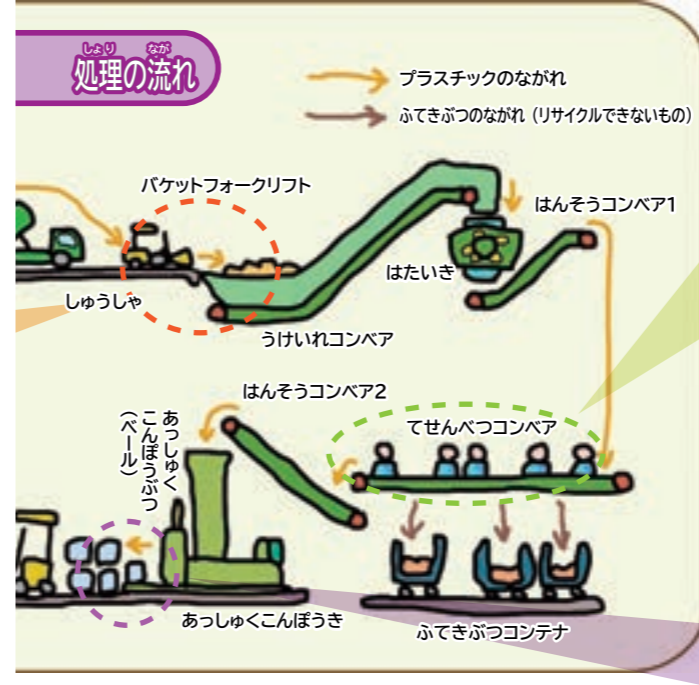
処理の流れ

プラスチックのながれ

ふてきぶつのながれ（リサイクルできないもの）

バケットフォークリフト

しゅうしゃ

うけいれコンベア

はたいき

はんそうコンベア1

はんそうコンベア2

てせんべつコンベア

あっしゅくこんぽうぶつ（ベール）

あっしゅくこんぽうき

ふてきぶつコンテナ